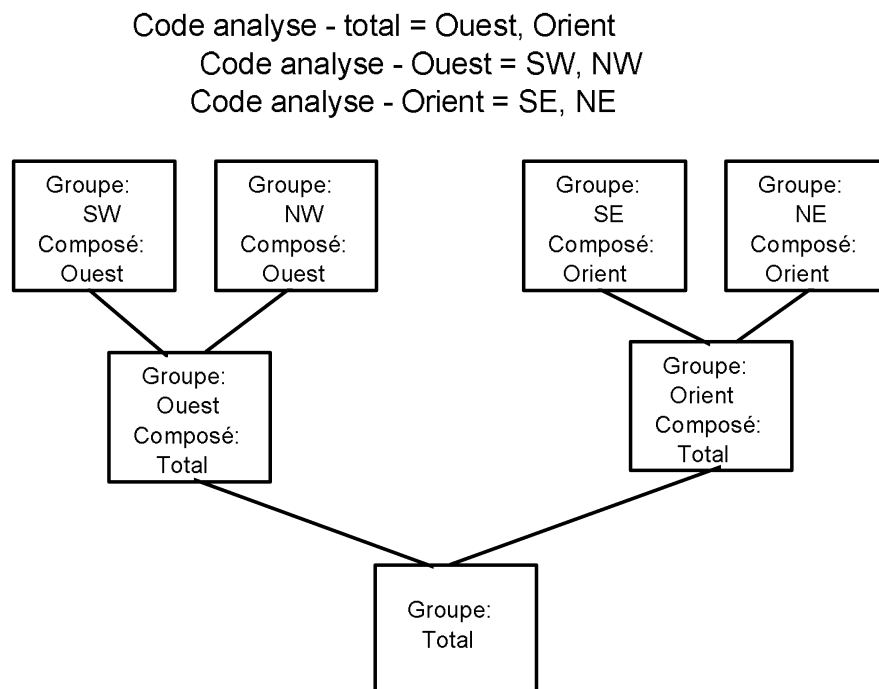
Code analyse - total = Ouest, Orient
Code analyse - Ouest = SW, NW
Code analyse - Orient = SE, NE

Groupe: SW Composé: Ouest

Groupe: NW Composé: Ouest

Groupe: SE Composé: Orient

Groupe: NE Composé: Orient

Groupe: Ouest Composé: Total

Groupe: Orient Composé: Total

Groupe: Total